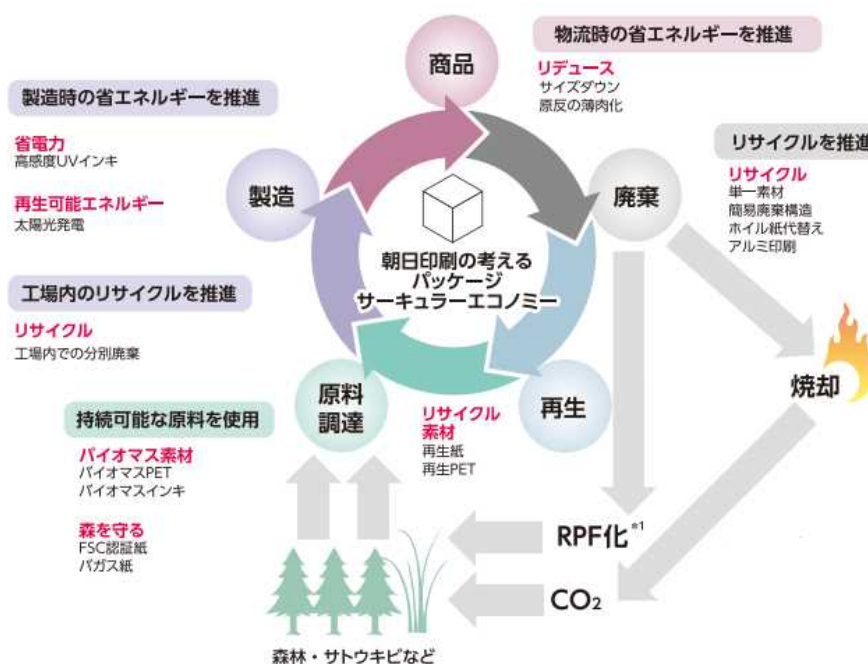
商品

物流時の省エネルギーを推進

リデュース
サイズダウン
原反の薄肉化

製造時の省エネルギーを推進

省電力
高感度UVインキ

再生可能エネルギー
太陽光発電

製造

リサイクルを推進

リサイクル
単一素材
簡易廃棄構造
ホイル紙代替え
アルミ印刷

廃棄

朝日印刷の考える
パッケージ
サーキュラーエコノミー

工場内のリサイクルを推進

リサイクル
工場内での分別廃棄

焼却

原料
調達

再生

持続可能な原料を使用

リサイクル
素材
再生紙
再生PET

パイオマス素材
バイオマスPET
バイオマスインキ

森を守る
FSC認証紙
バガス紙

RPF化$^{*1}$

$CO_2$

森林・サトウキビなど